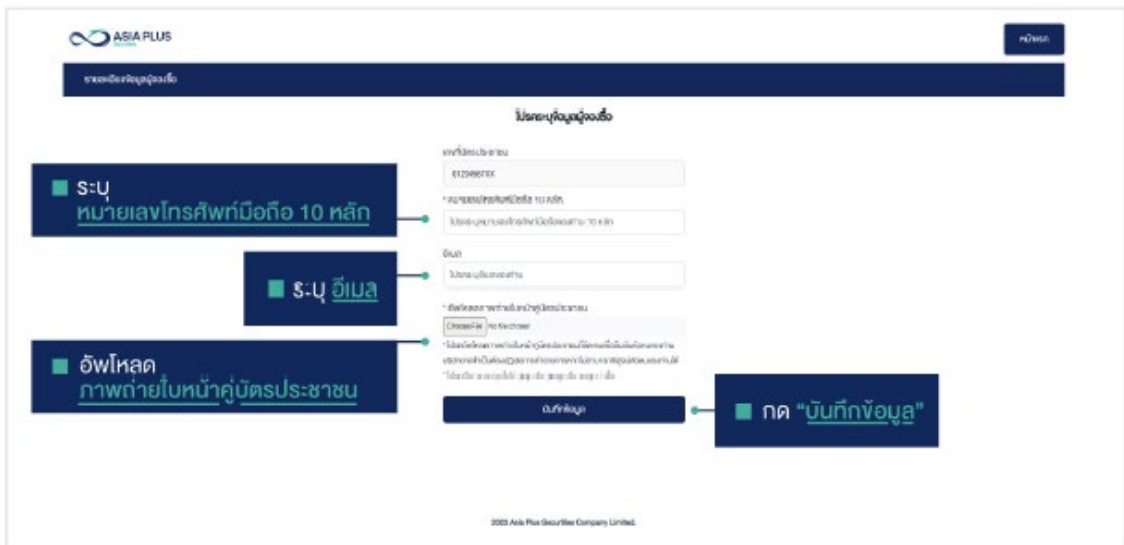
ASIA PLUS

หน้าหลัก

รายละเอียดข้อมูลผู้จองซื้อ

โปรดระบุข้อมูลผู้จองซื้อ

เลขที่บัตรประชาชน

0123456TXX

■ ระบุ หมายเลขโทรศัพท์มือถือ 10 หลัก

* หมายเลขโทรศัพท์มือถือ 10 หลัก

โปรดระบุหมายเลขโทรศัพท์มือถือของท่าน 10 หลัก

■ ระบุ อีเมล

อีเมล

โปรดระบุอีเมลของท่าน

■ อัพโหลด ภาพถ่ายใบหน้าคู่บัตรประชาชน

* อัพโหลดภาพถ่ายใบหน้าคู่บัตรประชาชน

Choose File No file chosen

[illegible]

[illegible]

■ กด "บันทึกข้อมูล"

บันทึกข้อมูล

2023 Asia Plus Securities Company Limited.